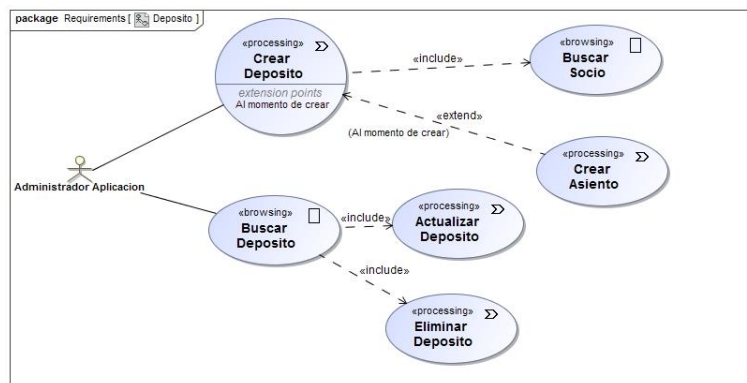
package Requirements [ Deposito ]

«processing»
Crear Deposito
extension points
Al momento de crear

«include»

«browsing»
Buscar Socio

«extend»
(Al momento de crear)

«processing»
Crear Asiento

Administrador Aplicacion

«browsing»
Buscar Deposito

«include»

«processing»
Actualizar Deposito

«include»

«processing»
Eliminar Deposito